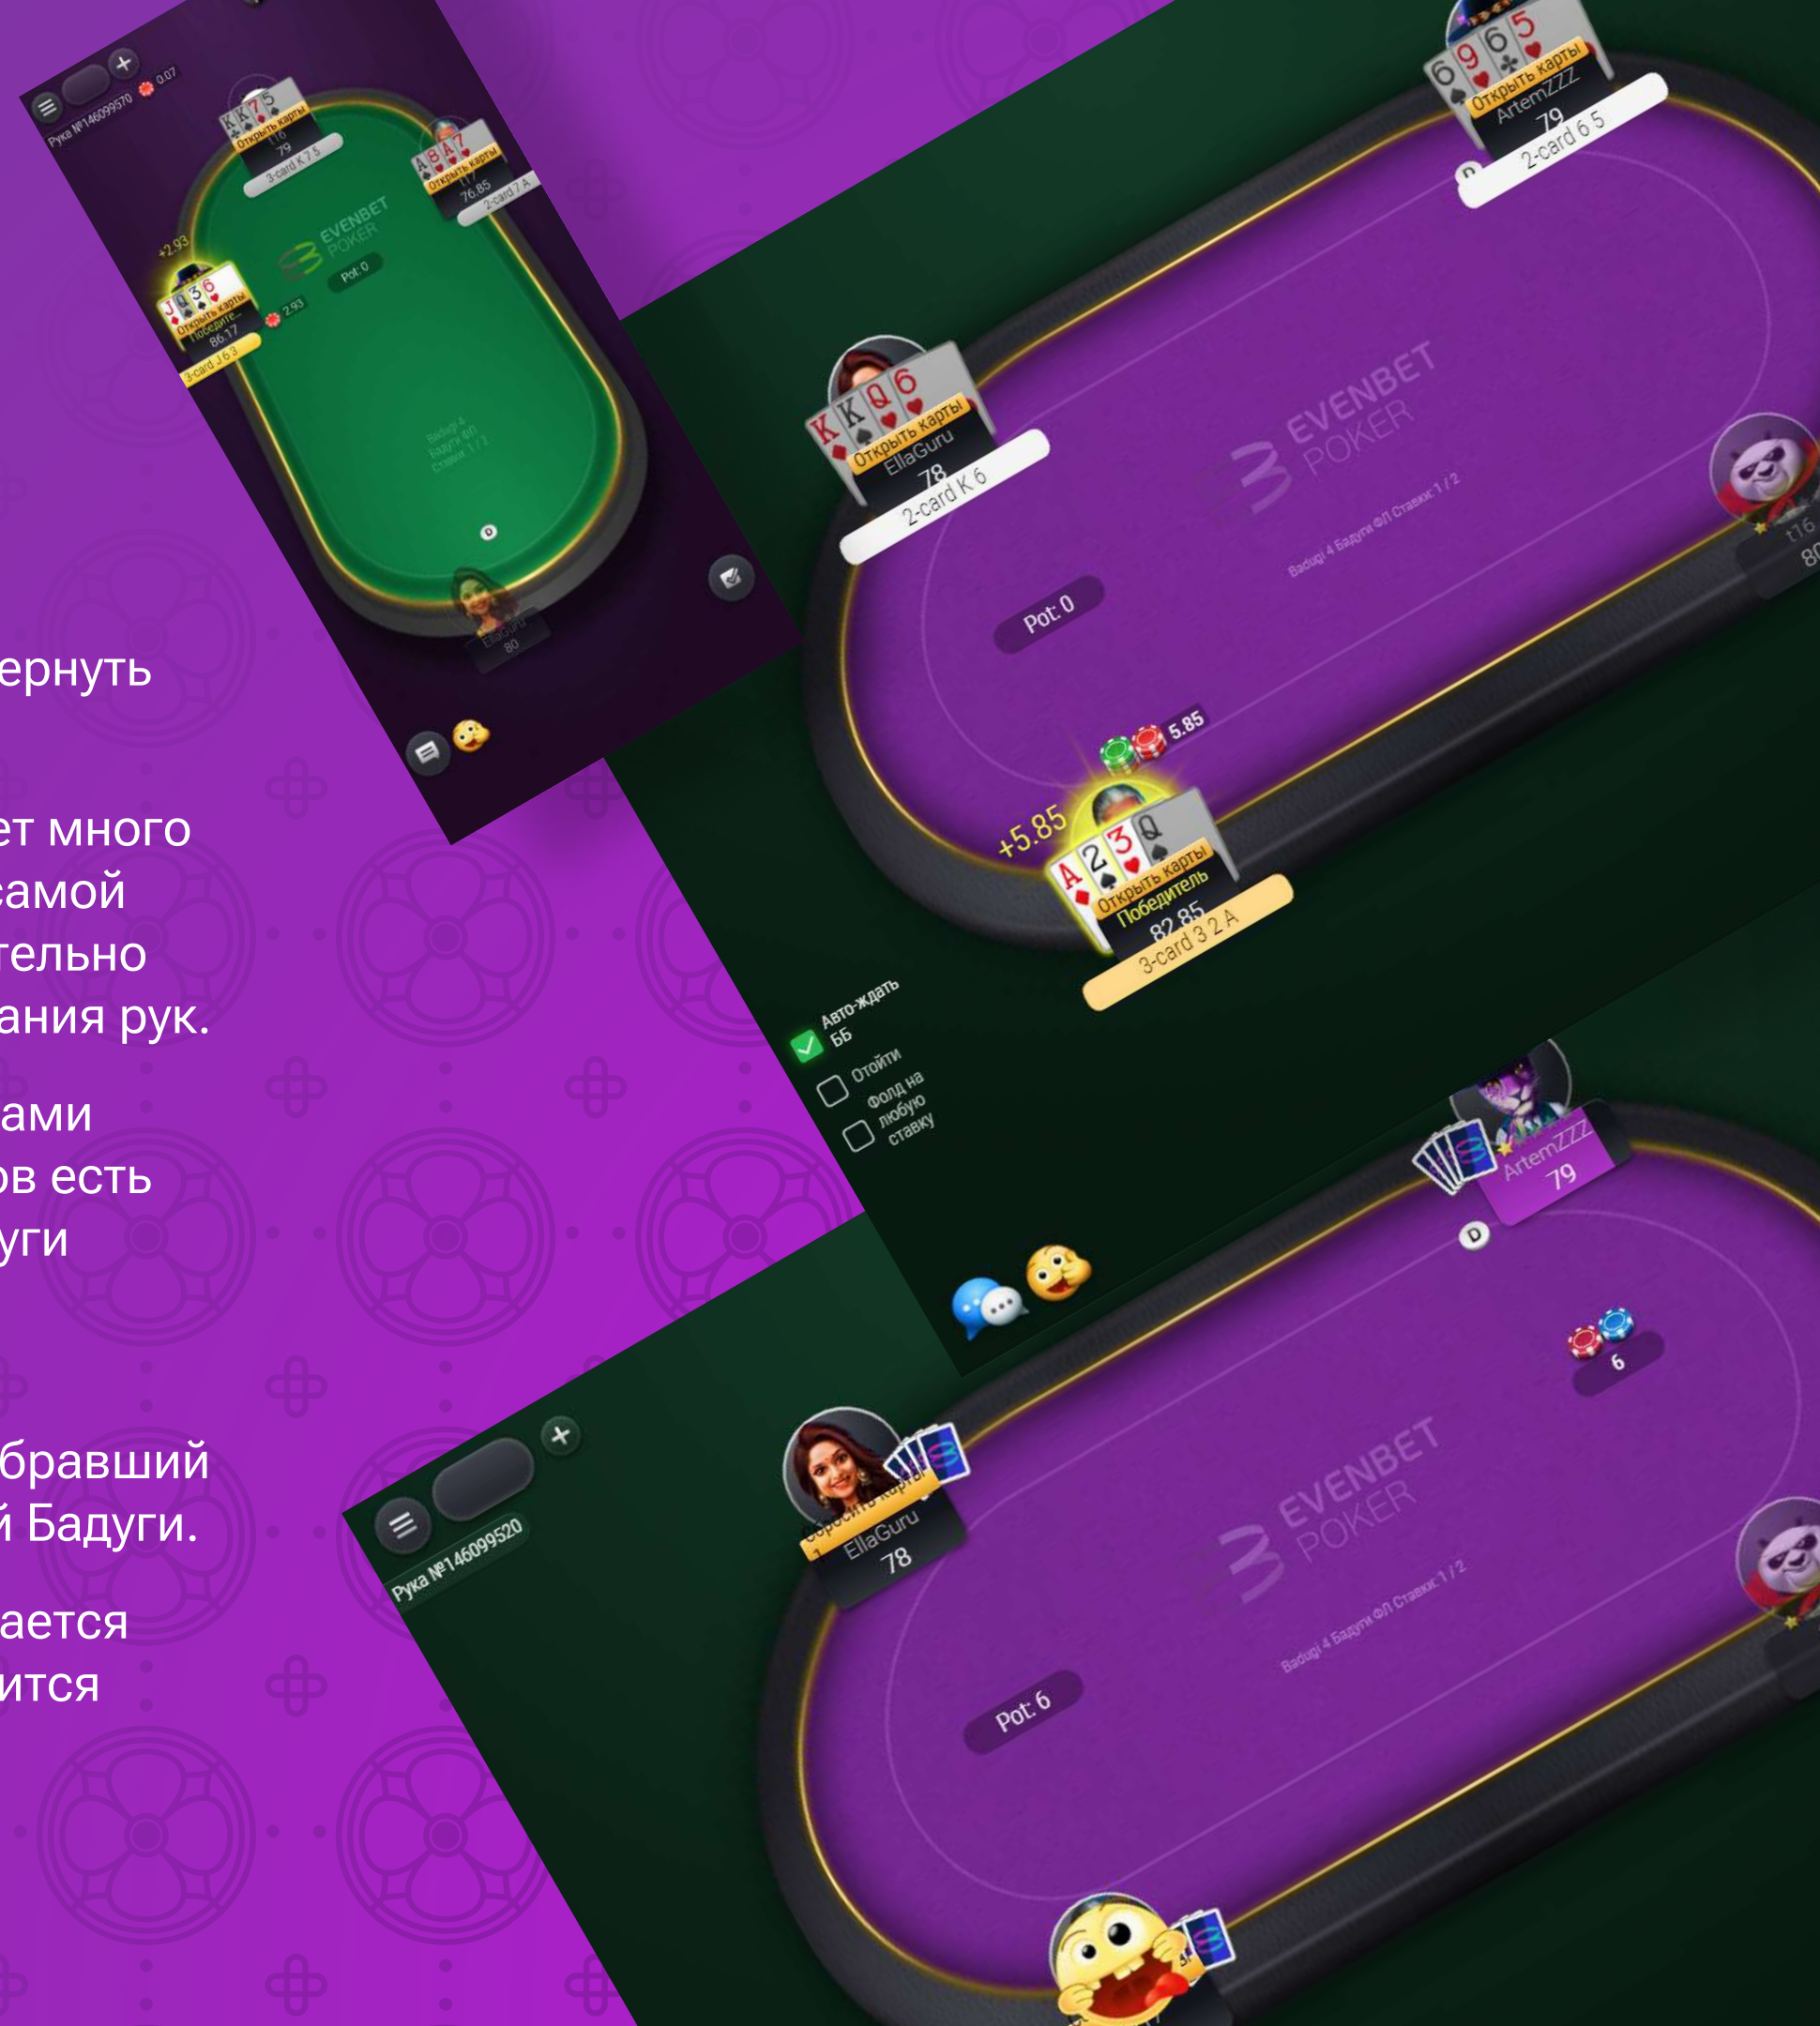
ернуть

ет много
самой
тельно
ания рук.

ами
ов есть
уги

бравший
й Бадуги.

ается
ится

Рука №146099570
0.07
K K 7 5
Открыть карты
t16
79
3-card K 7 5
A 8 A 7
Открыть карты
t17
76.85
2-card 7 A
+2.93
J Q 3 6
Открыть карты
Победите...
86.17
3-card J 6 3
2.93
EVENBET POKER
Pot: 0
Бадуги 4
Бадуги ФЛ
Ставки: 1 / 2
D
EllaGuru
80

6 9 6 5
Открыть карты
ArtemZZZ
79
2-card 6 5
D
K K Q 6
Открыть карты
EllaGuru
78
2-card K 6
EVENBET POKER
Badugi 4 Бадуги ФЛ Ставки: 1 / 2
t16
80
Pot: 0
5.85
+5.85
A 2 3 Q
Открыть карты
Победитель
82.85
3-card 3 2 A
Авто-ждать ББ
Отойти
Фолд на любую ставку

ArtemZZZ
79
D
6
Рука №146099520
Сбросить карты
EllaGuru
78
EVENBET POKER
Badugi 4 Бадуги ФЛ Ставки: 1 / 2
Pot: 6